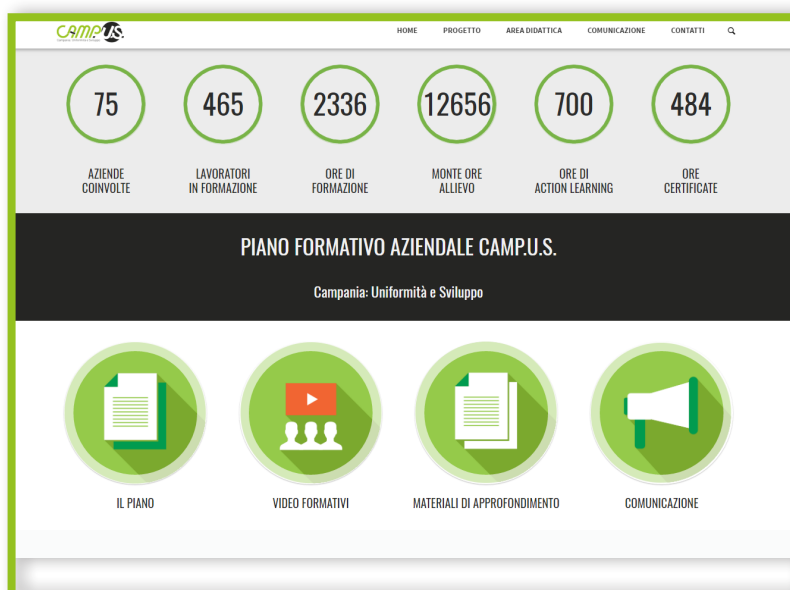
CAMP.U.S.

HOME PROGETTO AREA DIDATTICA COMUNICAZIONE CONTATTI

75
AZIENDE COINVOLTE

465
LAVORATORI IN FORMAZIONE

2336
ORE DI FORMAZIONE

12656
MONTE ORE ALLIEVO

700
ORE DI ACTION LEARNING

484
ORE CERTIFICATE

PIANO FORMATIVO AZIENDALE CAMP.U.S.

Campania: Uniformità e Sviluppo

IL PIANO

VIDEO FORMATIVI

MATERIALI DI APPROFONDIMENTO

COMUNICAZIONE